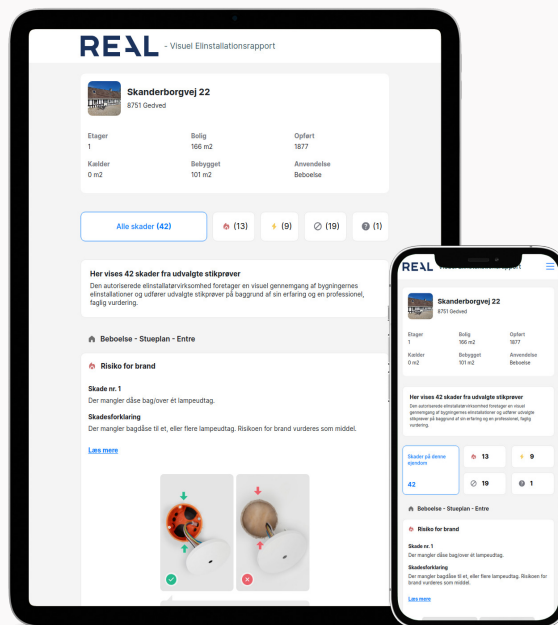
REAL - Visuel Elinstallationsrapport

Skanderborgvej 22
8751 Gedved

Etager
1

Bolig
166 m2

Opført
1877

Kælder
0 m2

Bebygget
101 m2

Anvendelse
Beboelse

Alle skader (42)

(13)

(9)

(19)

(1)

Her vises 42 skader fra udvalgte stikprøver

Den autoriserede elinstallatørvirksomhed foretager en visuel gennemgang af bygningernes elinstallationer og udfører udvalgte stikprøver på baggrund af sin erfaring og en professionel, faglig vurdering.

Beboelse - Stueplan - Entre

Risiko for brand

Skade nr. 1
Der mangler dåse bag/over ét lampeudtag.

Skadesforklaring
Der mangler bagdåse til et, eller flere lampeudtag. Risikoen for brand vurderes som middel.

Læs mere

REAL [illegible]

Skanderborgvej 22
8751 Gedved

Etager
1

Bolig
166 m2

Opført
1877

Kælder
0 m2

Bebygget
101 m2

Anvendelse
Beboelse

Her vises 42 skader fra udvalgte stikprøver

Den autoriserede elinstallatørvirksomhed foretager en visuel gennemgang af bygningernes elinstallationer og udfører udvalgte stikprøver på baggrund af sin erfaring og en professionel, faglig vurdering.

Skader på denne ejendom
42

13

9

19

1

Beboelse - Stueplan - Entre

Risiko for brand

Skade nr. 1
Der mangler dåse bag/over ét lampeudtag.

Skadesforklaring
Der mangler bagdåse til et, eller flere lampeudtag. Risikoen for brand vurderes som middel.

Læs mere